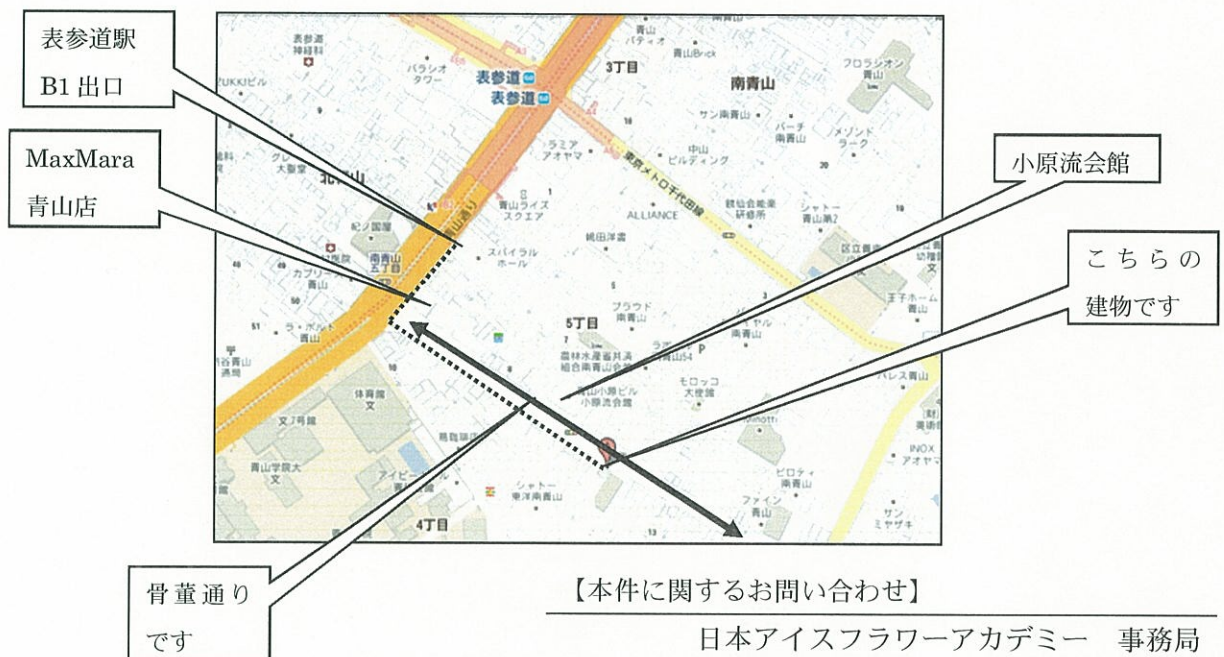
表参道駅
B1 出口

MaxMara
青山店

小原流会館

こちらの
建物です

骨董通り
です

表参道
表参道
3丁目
南青山
青山パティオ
青山Brick
フロラシオン青山
表参道病院
パラシオタワー
ラミア アオヤマ
中山ビルディング
バーチ南青山
メゾンドラーク
サン南青山
東京メトロ千代田線
青山通り
青山ライズスクエア
ALLIANCE
秩父宮記念研修所
シャトー青山第2
紀ノ国屋
南青山五丁目
スパイラルホール
カプリース青山
ラ・ポルト青山
5丁目
プラウド南青山
王子ホーム青山
体育館
文
青山小原ビル
小原流会館
モロッコ大使館
青山学院大
文
シャトー東洋南青山
ピロティ南青山
ファイン青山
サン・ミヤザキ
INOX アオヤマ
4丁目

【本件に関するお問い合わせ】
日本アイスフラワーアカデミー　事務局